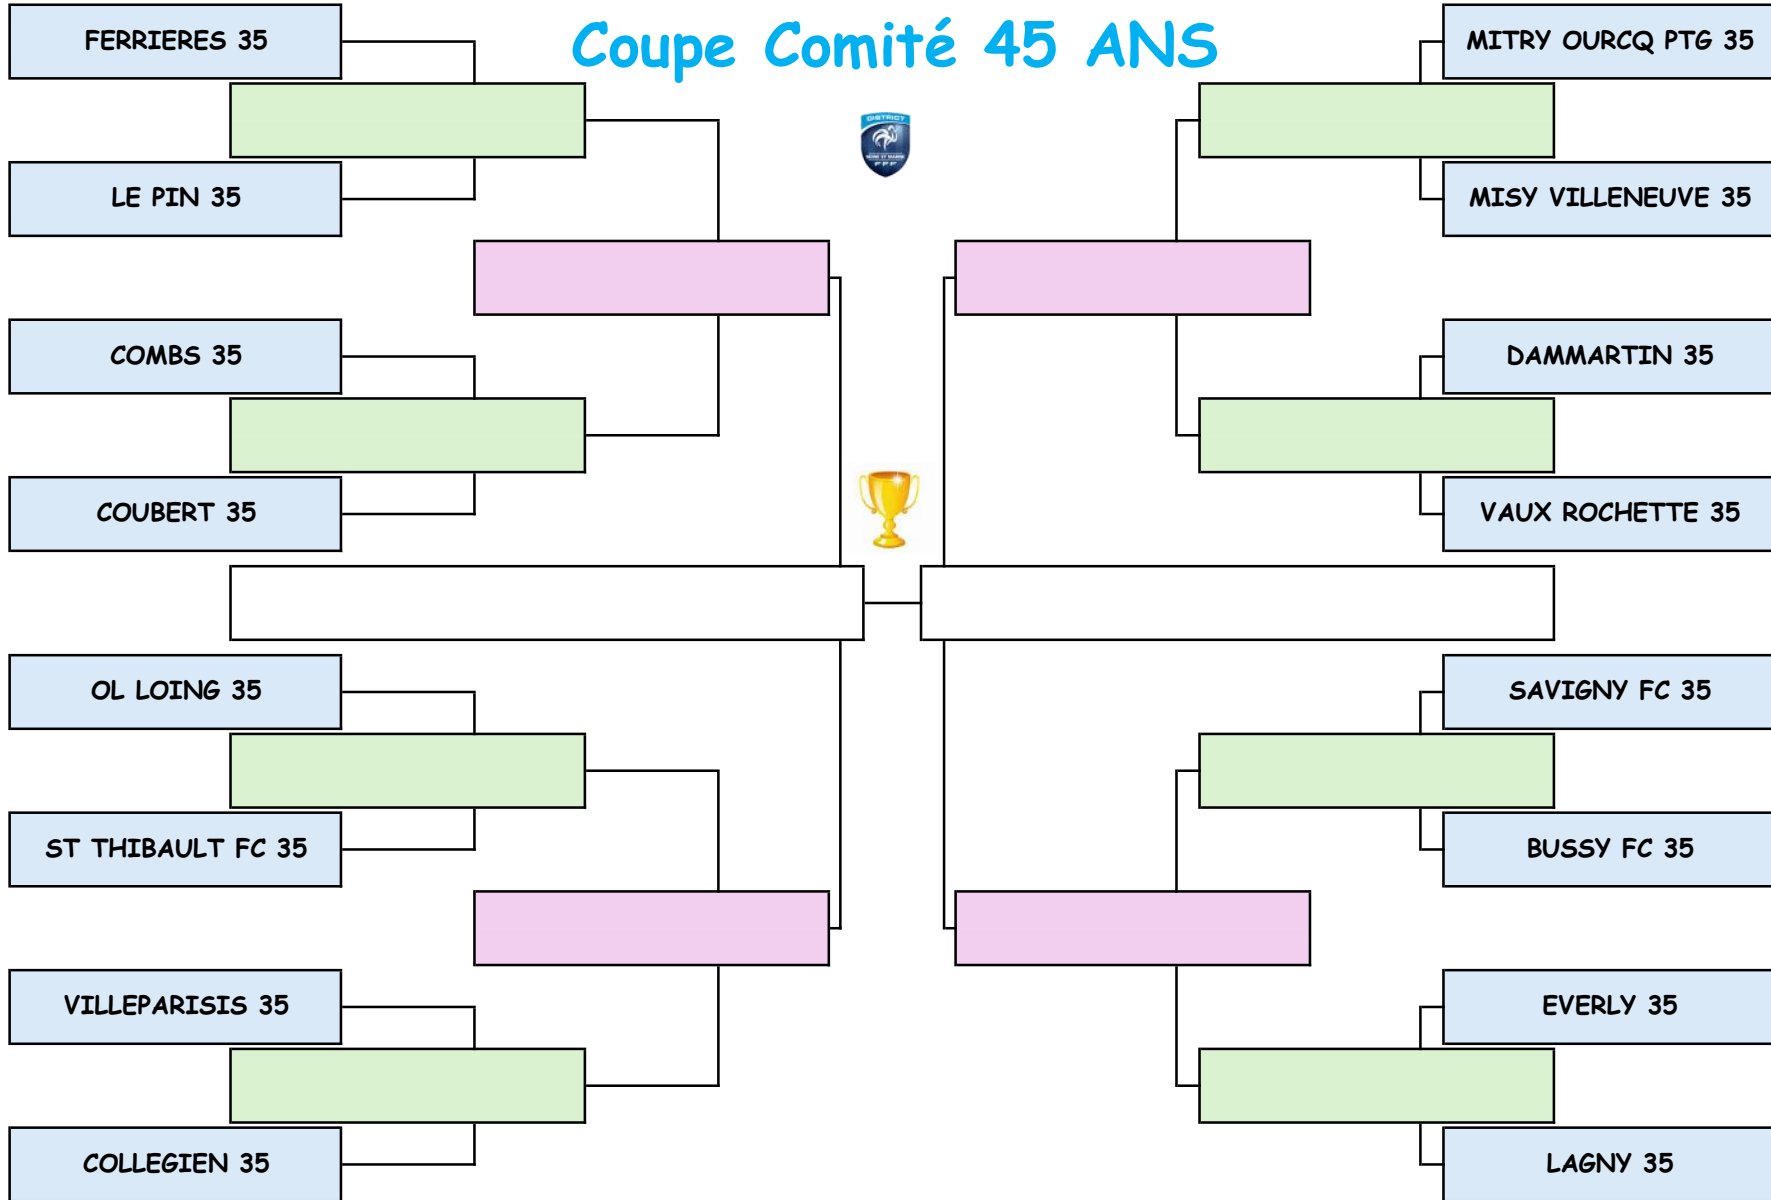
Coupe Comité 45 ANS

FERRIERES 35

LE PIN 35

COMBS 35

COUBERT 35

OL LOING 35

ST THIBAULT FC 35

VILLEPARISIS 35

COLLEGIEN 35

MITRY OURCQ PTG 35

MISY VILLENEUVE 35

DAMMARTIN 35

VAUX ROCHETTE 35

SAVIGNY FC 35

BUSSY FC 35

EVERLY 35

LAGNY 35